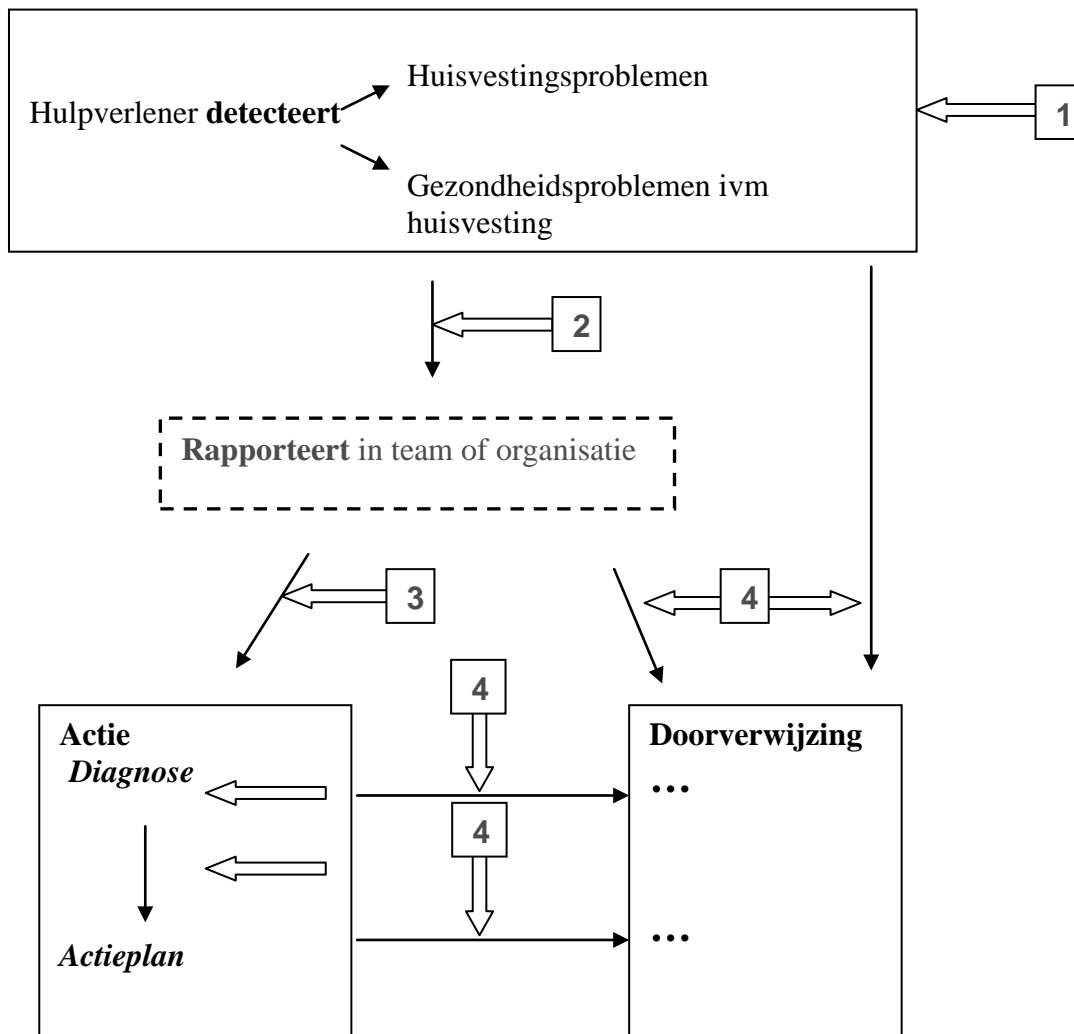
Hulpverlener **detecteert**

Huisvestingsproblemen

Gezondheidsproblemen ivm huisvesting

1

2

**Rapporteert** in team of organisatie

3

4

4

4

**Actie**

***Diagnose***

***Actieplan***

**Doorverwijzing**

…

…